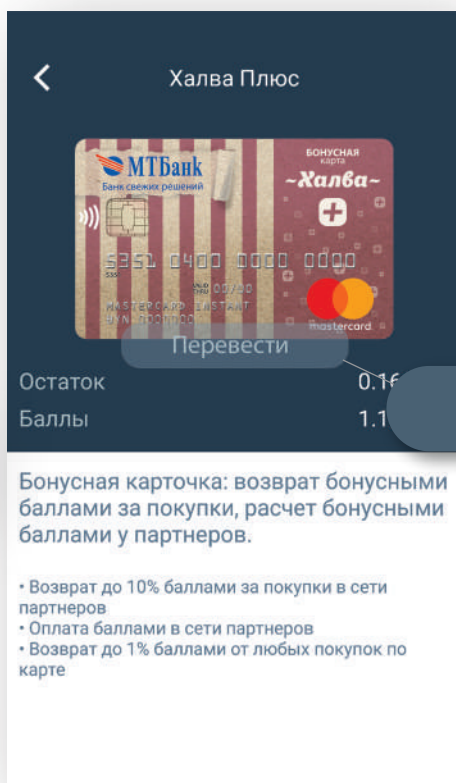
Халва Плюс

МТБанк
Банк свежих решений
БОНУСНАЯ карта
~Халва~
5351 0400 0000 0000
00/00
MASTERCARD INSTANT
mastercard

Перевести

Остаток 0.1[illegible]
Баллы 1.1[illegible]

Бонусная карточка: возврат бонусными баллами за покупки, расчет бонусными баллами у партнеров.

• Возврат до 10% баллами за покупки в сети партнеров
• Оплата баллами в сети партнеров
• Возврат до 1% баллами от любых покупок по карте